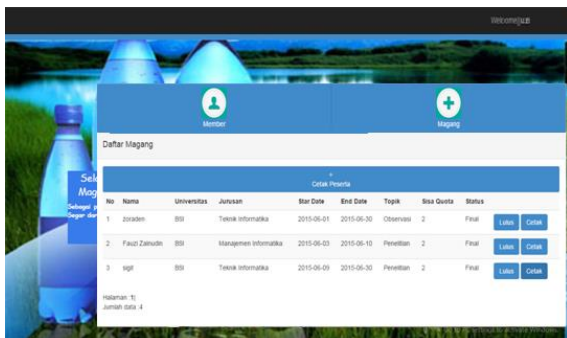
Welcome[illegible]

Member

Magang

Daftar Magang

Cetak Peserta

| No | Nama | Universitas | Jurusan | Star Date | End Date | Topik | Sisa Quota | Status | | |
|---|---|---|---|---|---|---|---|---|---|---|
| 1 | zoraden | BSI | Teknik Informatika | 2015-06-01 | 2015-06-30 | Observasi | 2 | Final | Lulus | Cetak |
| 2 | Fauzi Zainudin | BSI | Manajemen Informatika | 2015-06-03 | 2015-06-10 | Penelitian | 2 | Final | Lulus | Cetak |
| 3 | sigit | BSI | Teknik Informatika | 2015-06-09 | 2015-06-30 | Penelitian | 2 | Final | Lulus | Cetak |

Halaman : 1|

Jumlah data : 4

Sek
Mag
Sebagai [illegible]
Segar dar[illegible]